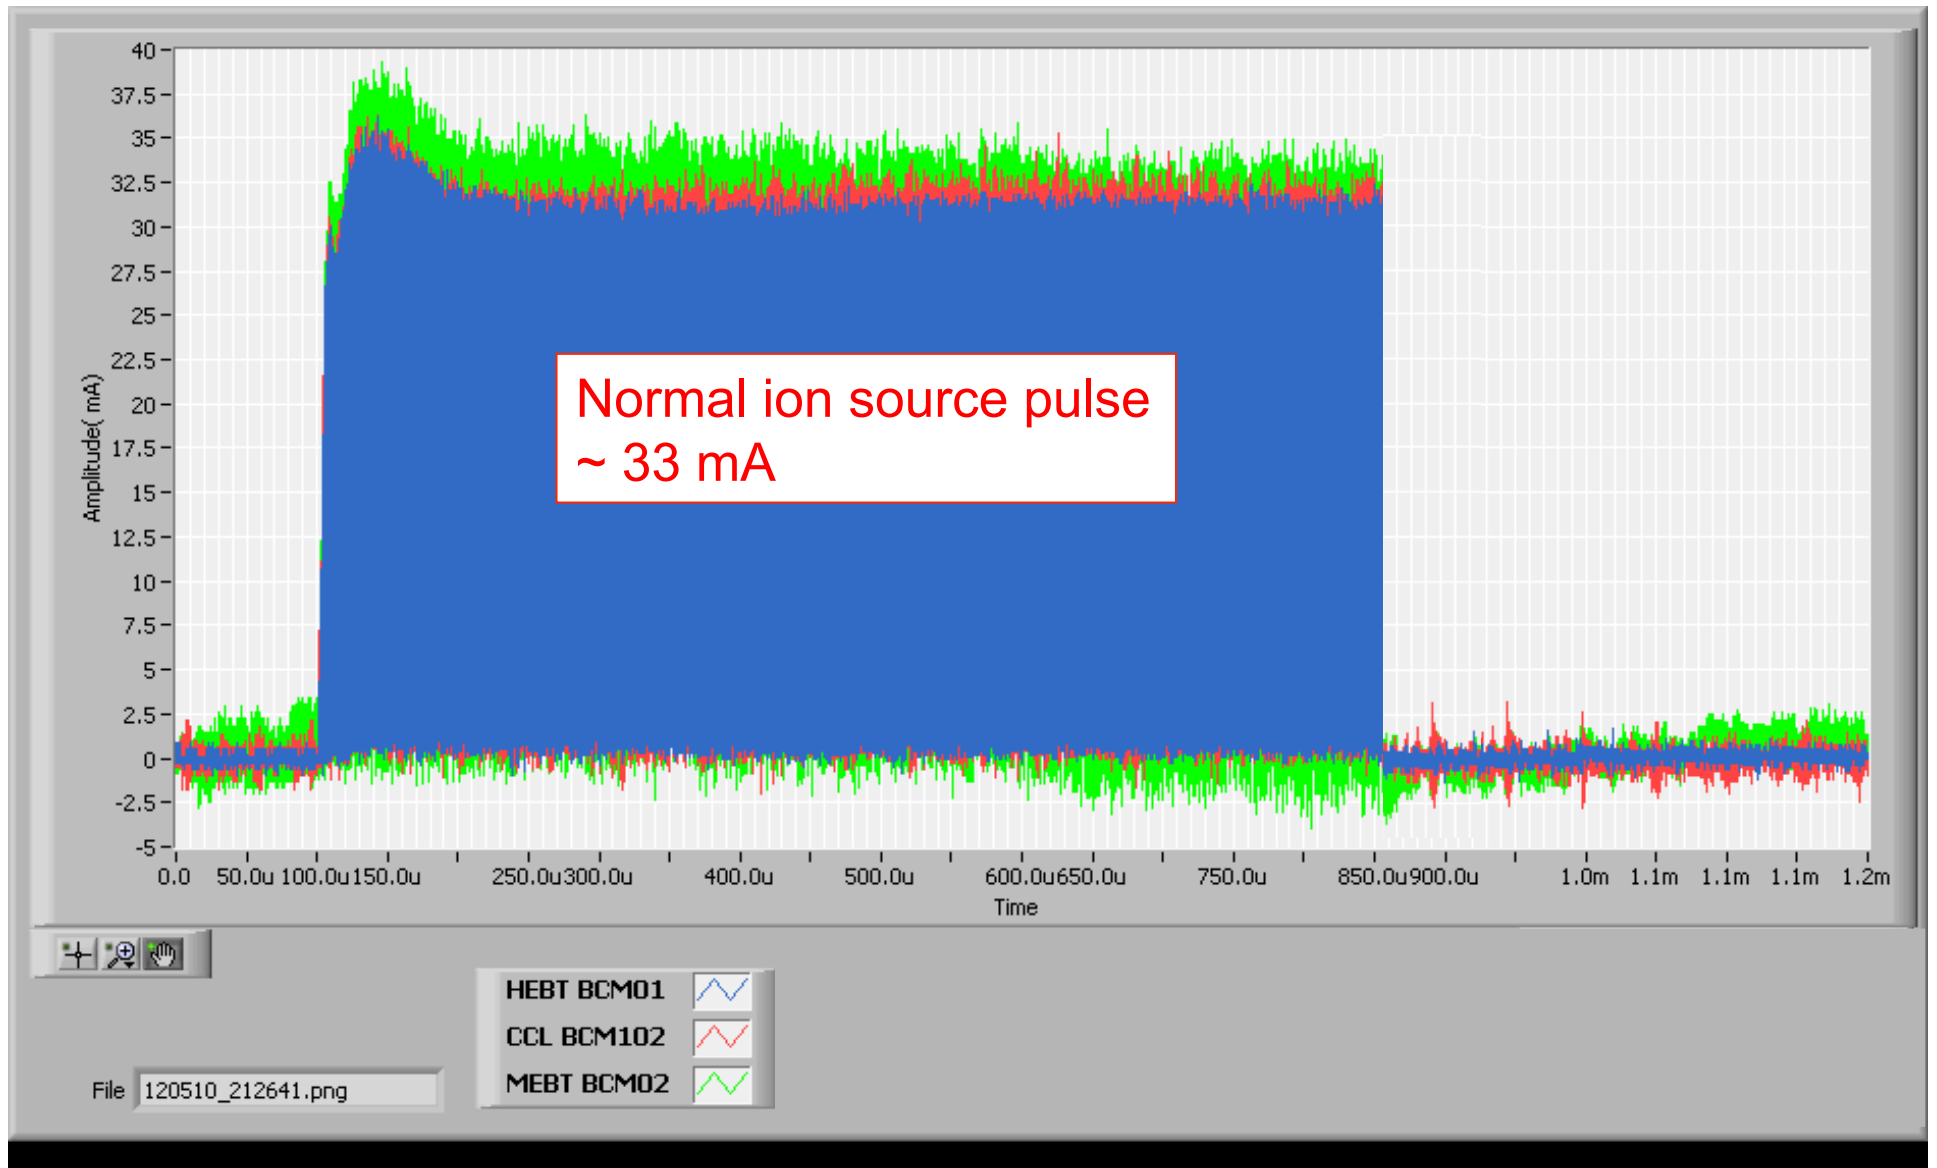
40
37.5
35
32.5
30
27.5
25
22.5
20
17.5
15
12.5
10
7.5
5
2.5
0
-2.5
-5

Amplitude( mA)

Normal ion source pulse
~ 33 mA

0.0 50.0u 100.0u 150.0u 250.0u 300.0u 400.0u 500.0u 600.0u 650.0u 750.0u 850.0u 900.0u 1.0m 1.1m 1.1m 1.1m 1.2m

Time

HEBT BCM01
CCL BCM102
MEBT BCM02

File 120510_212641.png